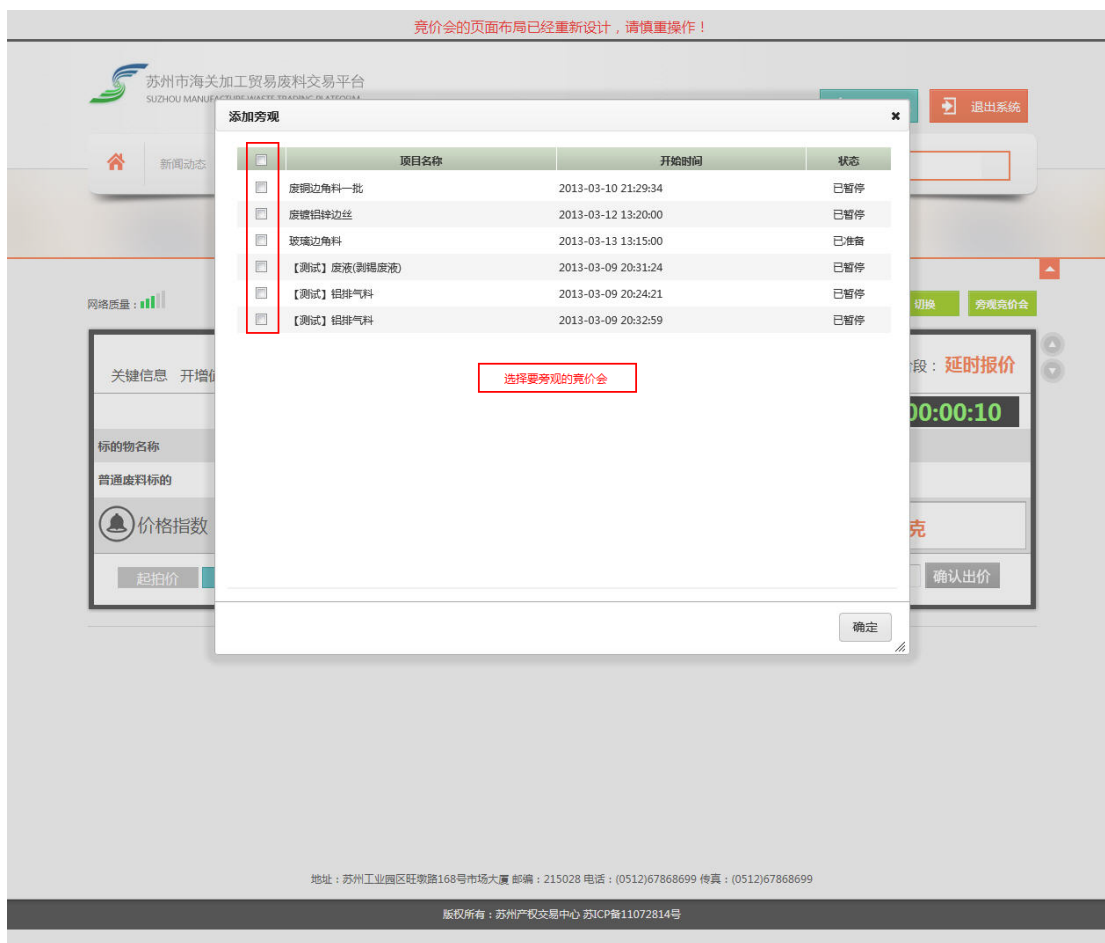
竞价会的页面布局已经重新设计，请慎重操作！

苏州市海关加工贸易废料交易平台
SUZHOU MANUFACTURE WASTE TRADING PLATFORM

退出系统

新闻动态

添加旁观

| | 项目名称 | 开始时间 | 状态 |
|---|---|---|---|
| | 废铜边角料一批 | 2013-03-10 21:29:34 | 已暂停 |
| | 废镀铝锌边丝 | 2013-03-12 13:20:00 | 已暂停 |
| | 玻璃边角料 | 2013-03-13 13:15:00 | 已准备 |
| | 【测试】废液(剥锡废液) | 2013-03-09 20:31:24 | 已暂停 |
| | 【测试】铝排气料 | 2013-03-09 20:24:21 | 已暂停 |
| | 【测试】铝排气料 | 2013-03-09 20:32:59 | 已暂停 |

选择要旁观的竞价会

确定

网络质量：

切换 旁观竞价会

关键信息 开增值

段：延时报价

00:00:10

标的物名称

普通废料标的

价格指数

克

起拍价

确认出价

地址：苏州工业园区旺墩路168号市场大厦 邮编：215028 电话：(0512)67868699 传真：(0512)67868699

版权所有：苏州产权交易中心 苏ICP备11072814号